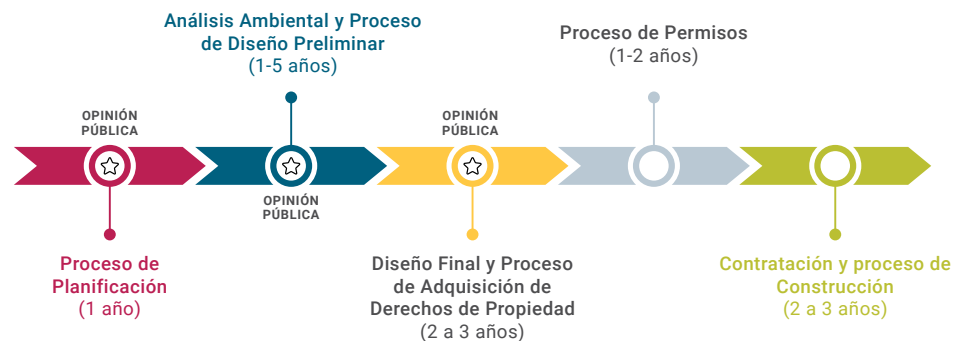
Análisis Ambiental y Proceso de Diseño Preliminar
(1-5 años)

Proceso de Permisos
(1-2 años)

OPINIÓN PÚBLICA

OPINIÓN PÚBLICA

OPINIÓN PÚBLICA

Proceso de Planificación
(1 año)

Diseño Final y Proceso de Adquisición de Derechos de Propiedad
(2 a 3 años)

Contratación y proceso de Construcción
(2 a 3 años)